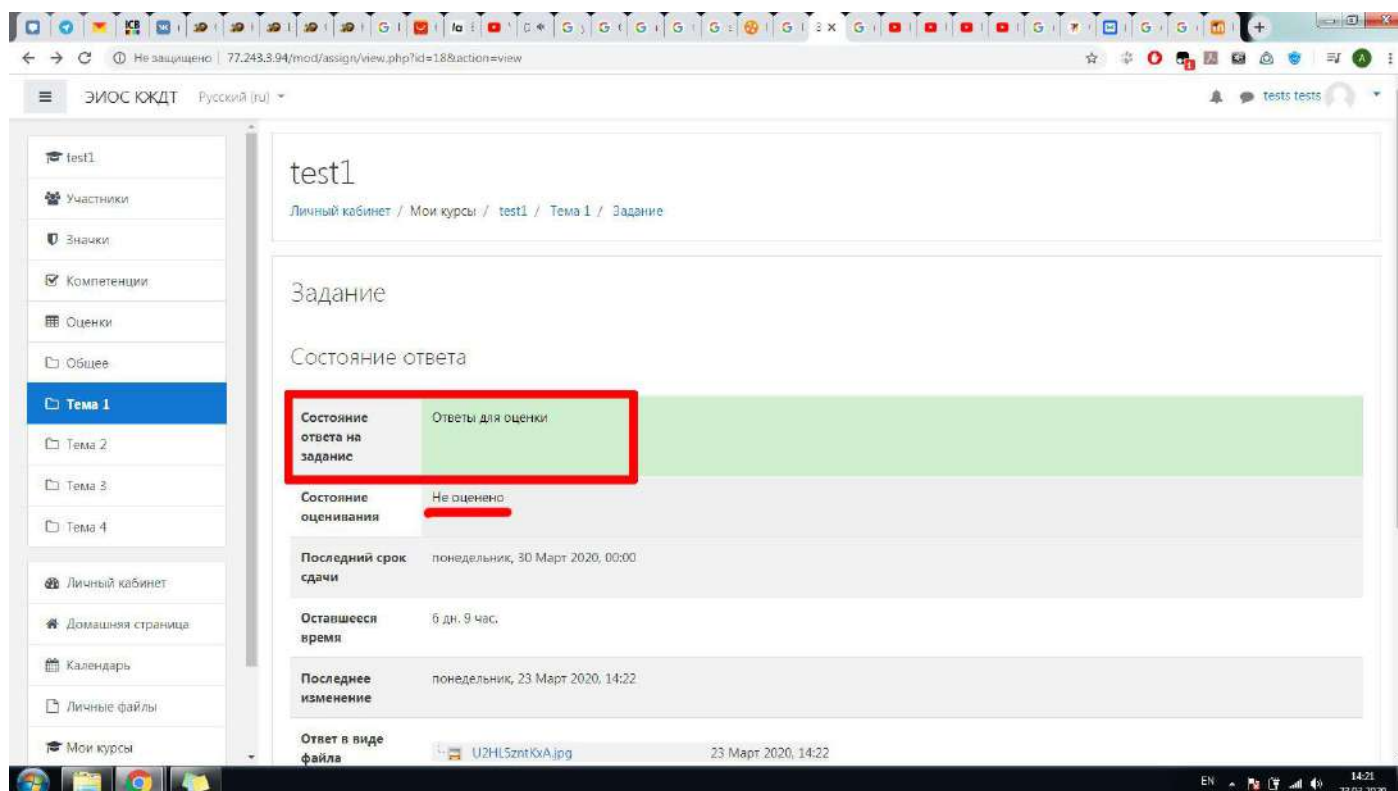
Не защищено | 77.243.3.94/mod/assign/view.php?id=18&action=view

ЭИОС ЮЖДТ Русский (ru)

tests tests

test1
Участники
Значки
Компетенции
Оценки
Общее
Тема 1
Тема 2
Тема 3
Тема 4

Личный кабинет
Домашняя страница
Календарь
Личные файлы
Мои курсы

test1

Личный кабинет / Мои курсы / test1 / Тема 1 / Задание

Задание

Состояние ответа

| | |
|---|---|
| Состояние ответа на задание | Ответы для оценки |
| Состояние оценивания | Не оценено |
| Последний срок сдачи | понедельник, 30 Март 2020, 00:00 |
| Оставшееся время | 6 дн. 9 час. |
| Последнее изменение | понедельник, 23 Март 2020, 14:22 |
| Ответ в виде файла | U2HL5zntKxA.jpg 23 Март 2020, 14:22 |

EN 14:21 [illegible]